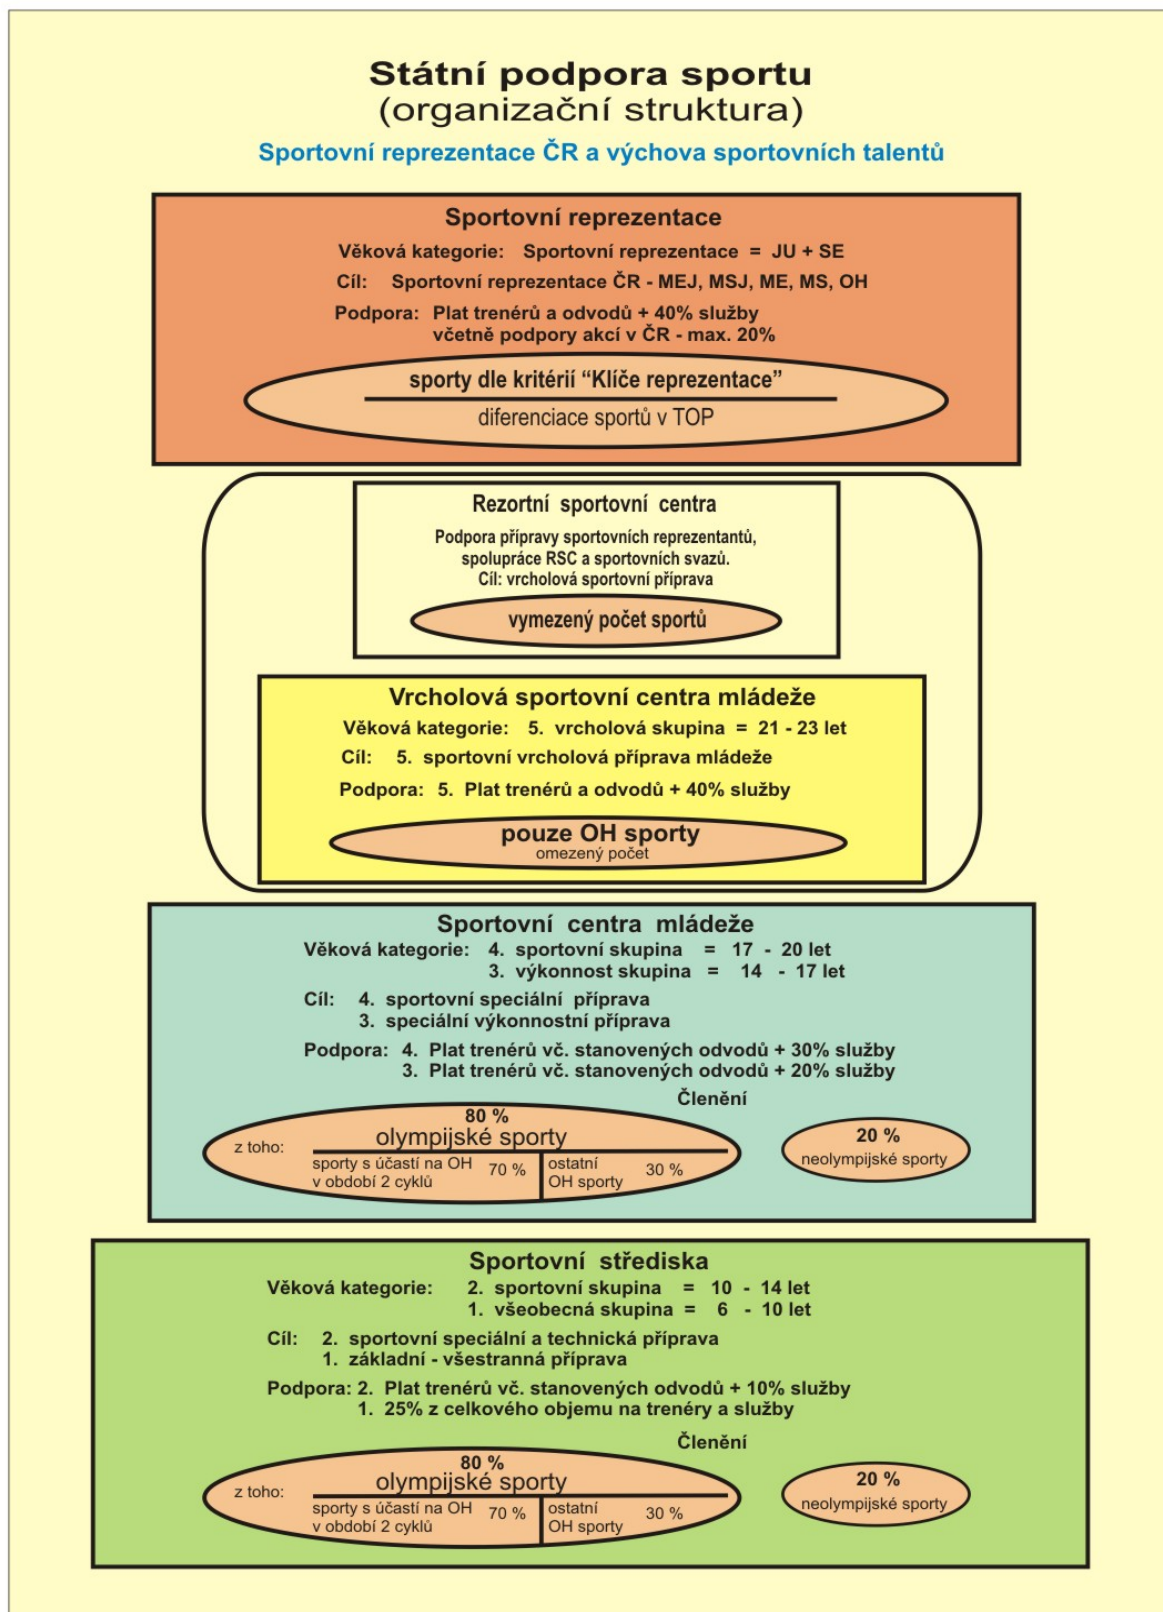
Státní podpora sportu
(organizační struktura)

Sportovní reprezentace ČR a výchova sportovních talentů

Sportovní reprezentace

Věková kategorie: Sportovní reprezentace = JU + SE

Cíl: Sportovní reprezentace ČR - MEJ, MSJ, ME, MS, OH

Podpora: Plat trenérů a odvodů + 40% služby
včetně podpory akcí v ČR - max. 20%

sporty dle kritérií "Klíče reprezentace"
diferenciace sportů v TOP

Rezortní sportovní centra

Podpora přípravy sportovních reprezentantů, spolupráce RSC a sportovních svazů.
Cíl: vrcholová sportovní příprava

vymezený počet sportů

Vrcholová sportovní centra mládeže

Věková kategorie: 5. vrcholová skupina = 21 - 23 let

Cíl: 5. sportovní vrcholová příprava mládeže

Podpora: 5. Plat trenérů a odvodů + 40% služby

pouze OH sporty
omezený počet

Sportovní centra mládeže

Věková kategorie: 4. sportovní skupina = 17 - 20 let
3. výkonnost skupina = 14 - 17 let

Cíl: 4. sportovní speciální příprava
3. speciální výkonnostní příprava

Podpora: 4. Plat trenérů vč. stanovených odvodů + 30% služby
3. Plat trenérů vč. stanovených odvodů + 20% služby

Členění

80 %
z toho: olympijské sporty
sporty s účastí na OH v období 2 cyklů 70 %
ostatní OH sporty 30 %

20 %
neolympijské sporty

Sportovní střediska

Věková kategorie: 2. sportovní skupina = 10 - 14 let
1. všeobecná skupina = 6 - 10 let

Cíl: 2. sportovní speciální a technická příprava
1. základní - všestranná příprava

Podpora: 2. Plat trenérů vč. stanovených odvodů + 10% služby
1. 25% z celkového objemu na trenéry a služby

Členění

80 %
z toho: olympijské sporty
sporty s účastí na OH v období 2 cyklů 70 %
ostatní OH sporty 30 %

20 %
neolympijské sporty